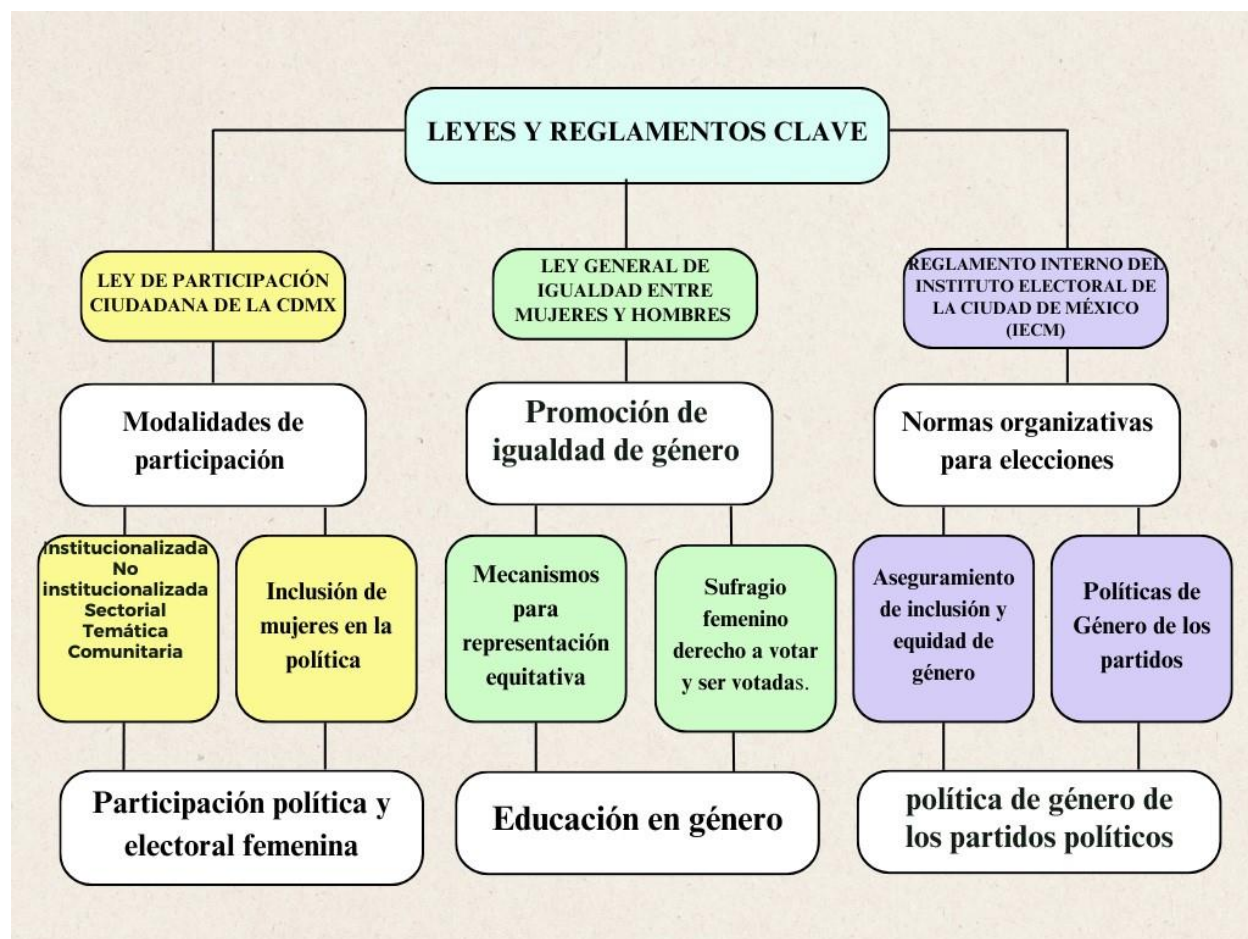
LEYES Y REGLAMENTOS CLAVE

LEY DE PARTICIPACIÓN CIUDADANA DE LA CDMX

Modalidades de participación

Institucionalizada
No institucionalizada
Sectorial
Temática
Comunitaria

Inclusión de mujeres en la política

Participación política y electoral femenina

LEY GENERAL DE IGUALDAD ENTRE MUJERES Y HOMBRES

Promoción de igualdad de género

Mecanismos para representación equitativa

Sufragio femenino derecho a votar y ser votadas.

Educación en género

REGLAMENTO INTERNO DEL INSTITUTO ELECTORAL DE LA CIUDAD DE MÉXICO (IECM)

Normas organizativas para elecciones

Aseguramiento de inclusión y equidad de género

Políticas de Género de los partidos

política de género de los partidos políticos